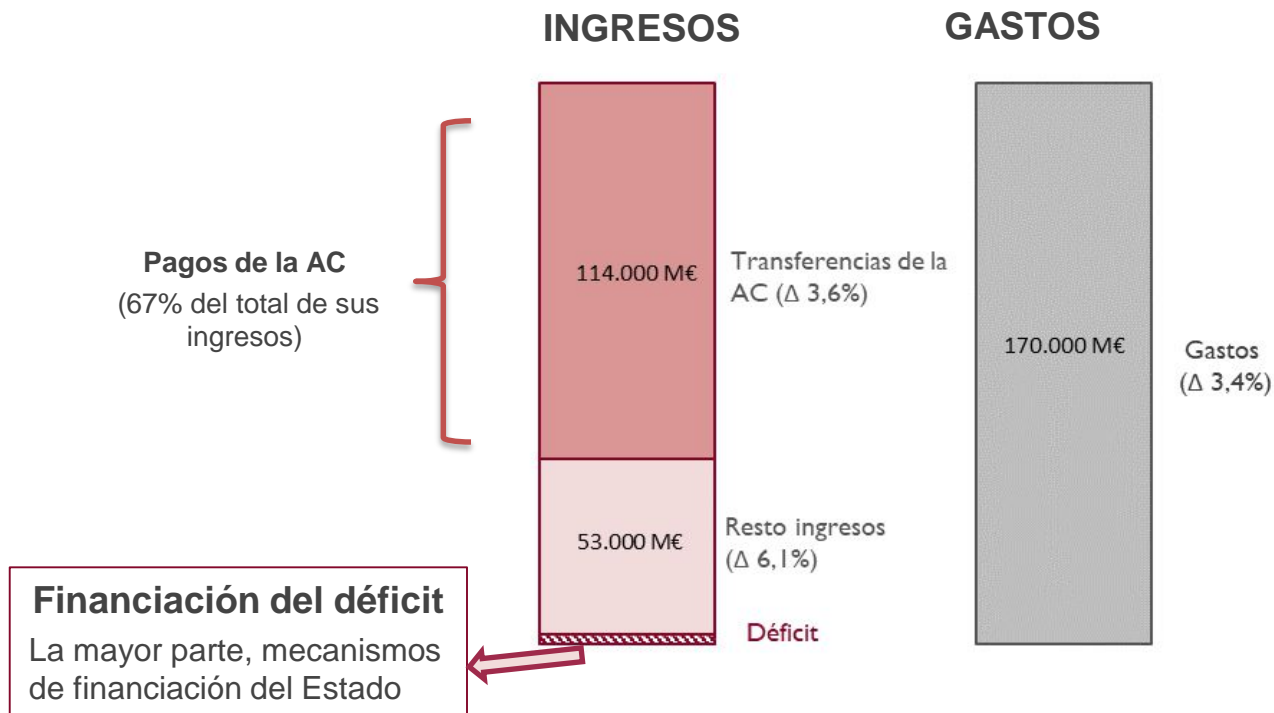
INGRESOS

GASTOS

Pagos de la AC
(67% del total de sus ingresos)

114.000 M€

Transferencias de la AC (Δ 3,6%)

170.000 M€

Gastos (Δ 3,4%)

53.000 M€

Resto ingresos (Δ 6,1%)

Déficit

Financiación del déficit
La mayor parte, mecanismos de financiación del Estado